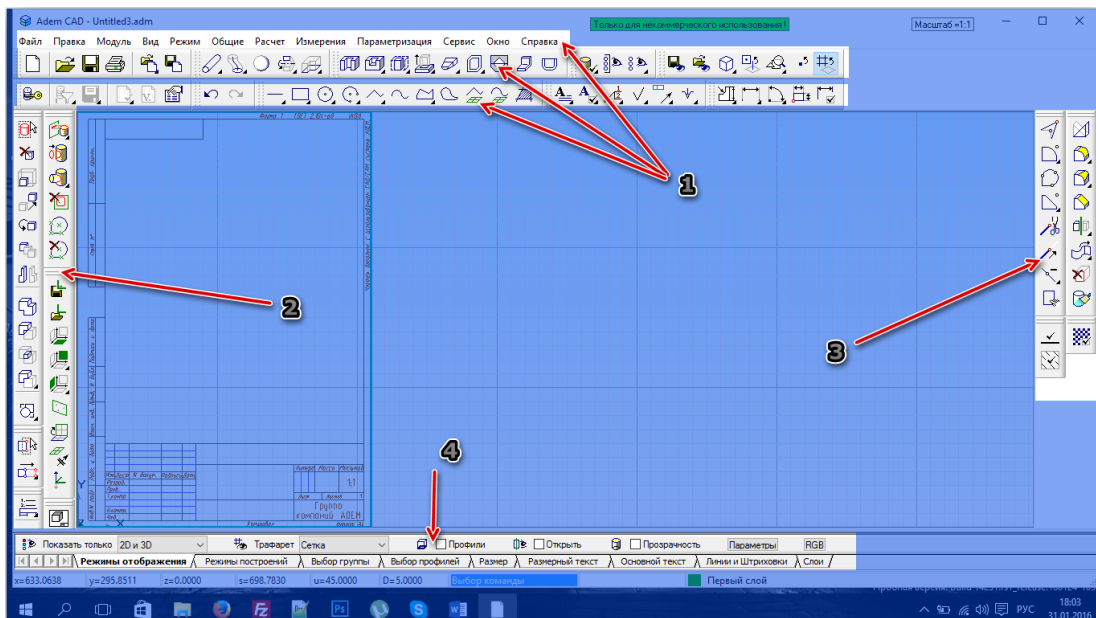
Adem CAD - Untitled3.adm

Только для некоммерческого использования !

Масштаб =1:1

Файл Правка Модуль Вид Режим Общие Расчет Измерения Параметризация Сервис Окно Справка

1

2

3

4

Группо компоний ADEM

Показать только 2D и 3D

Трафарет Сетка

Профили

Открыть

Прозрачность

Параметры

RGB

Режимы отображения | Режимы построений | Выбор группы | Выбор профилей | Размер | Размерный текст | Основной текст | Линии и Штриховки | Слои

x=633.0638 y=295.8511 z=0.0000 s=698.7830 u=45.0000 D=5.0000 Выбор команды

Первый слой

РУС

18:03
31.01.2016